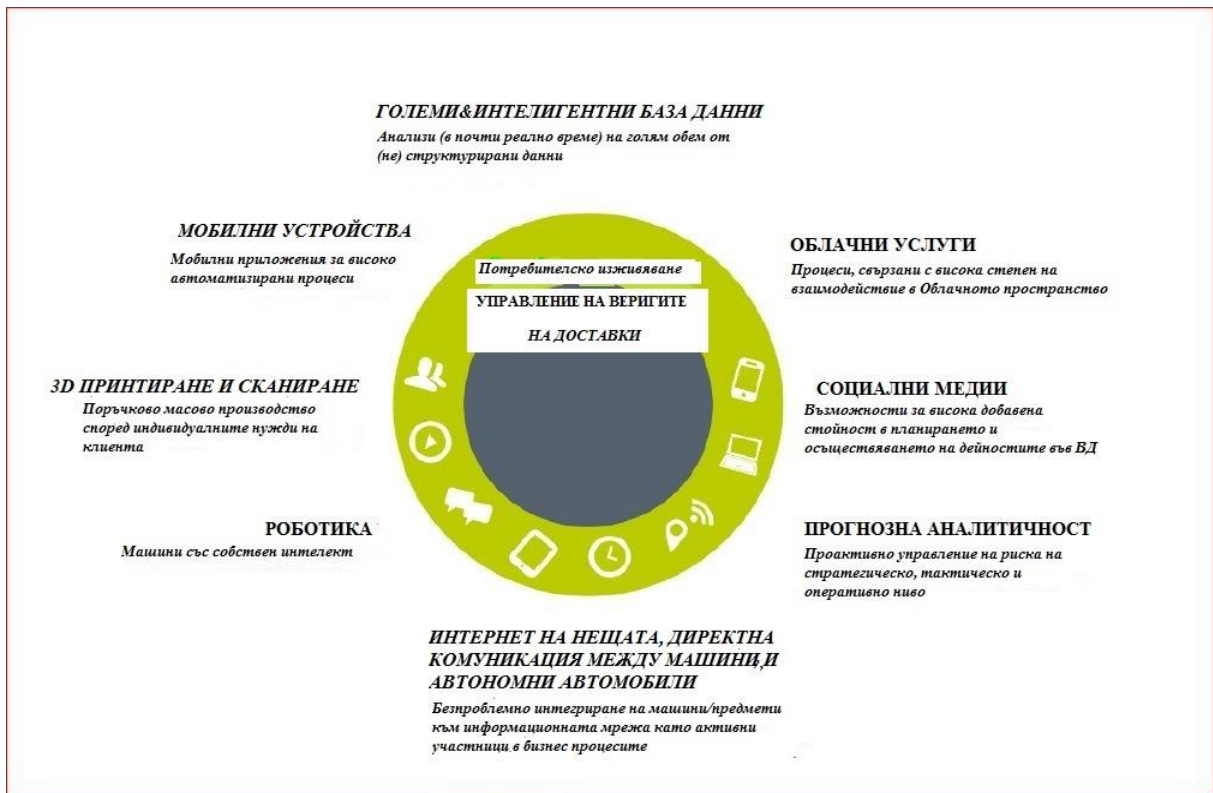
ГОЛЕМИ&ИНТЕЛИГЕНТНИ БАЗА ДАННИ
Анализи (в почти реално време) на голям обем от (не) структурирани данни

МОБИЛНИ УСТРОЙСТВА
Мобилни приложения за високо автоматизирани процеси

ОБЛАЧНИ УСЛУГИ
Процеси, свързани с висока степен на взаимодействие в Облачното пространство

Потребителско изживяване

УПРАВЛЕНИЕ НА ВЕРИГИТЕ НА ДОСТАВКИ

3D ПРИНТИРАНЕ И СКАНИРАНЕ
Поръчково масово производство според индивидуалните нужди на клиента

СОЦИАЛНИ МЕДИИ
Възможности за висока добавена стойност в планирането и осъществяването на дейностите във ВД

РОБОТИКА
Машини със собствен интелект

ПРОГНОЗНА АНАЛИТИЧНОСТ
Проактивно управление на риска на стратегическо, тактическо и оперативно ниво

ИНТЕРНЕТ НА НЕЩАТА, ДИРЕКТНА КОМУНИКАЦИЯ МЕЖДУ МАШИНИ,И АВТОНОМНИ АВТОМОБИЛИ
Безпроблемно интегриране на машини/предмети към информационната мрежа като активни участници в бизнес процесите